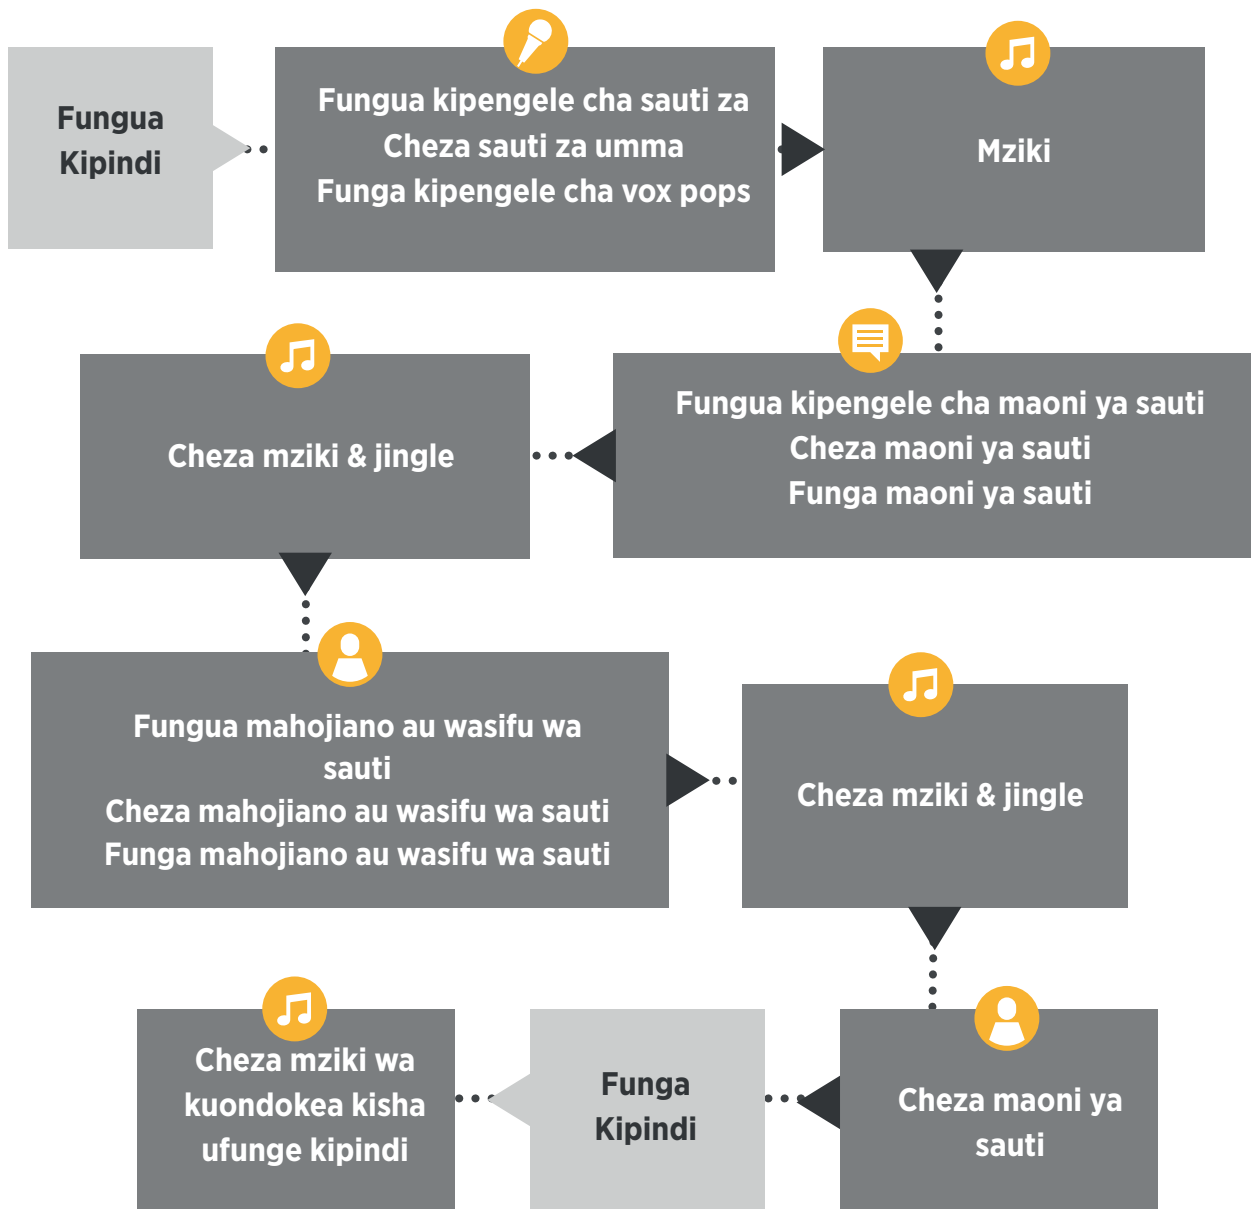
Fungua Kipindi

Fungua kipengele cha sauti za
Cheza sauti za umma
Funga kipengele cha vox pops

Mziki

Fungua kipengele cha maoni ya sauti
Cheza maoni ya sauti
Funga maoni ya sauti

Cheza mziki & jingle

Fungua mahojiano au wasifu wa sauti
Cheza mahojiano au wasifu wa sauti
Funga mahojiano au wasifu wa sauti

Cheza mziki & jingle

Cheza maoni ya sauti

Funga Kipindi

Cheza mziki wa kuondokea kisha ufunge kipindi